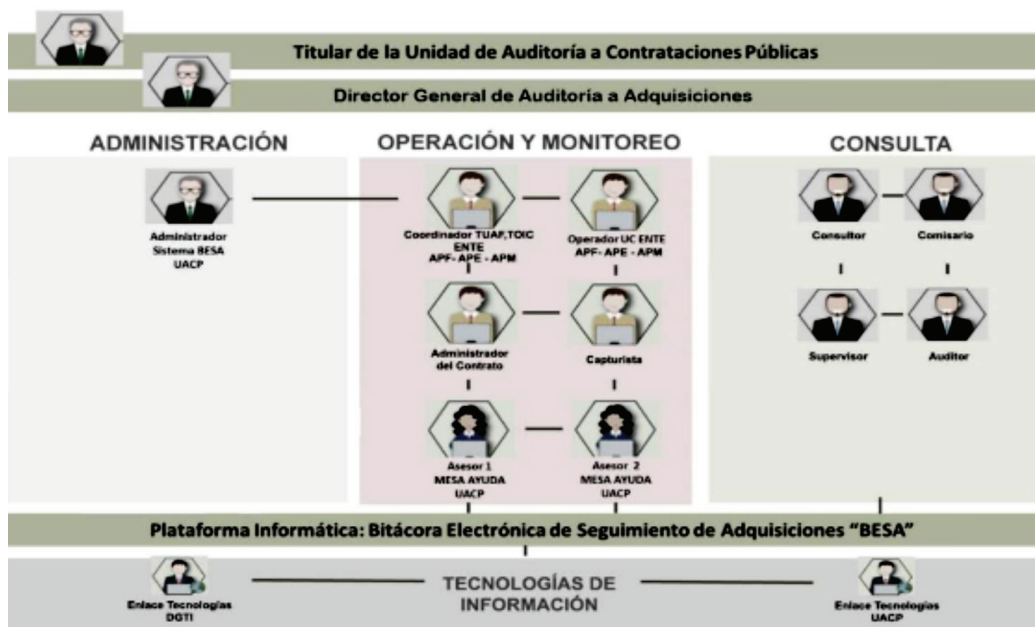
Titular de la Unidad de Auditoría a Contrataciones Públicas

Director General de Auditoría a Adquisiciones

ADMINISTRACIÓN

OPERACIÓN Y MONITOREO

CONSULTA

Administrador Sistema BESA UACP

Coordinador TUAP,TOIC ENTE APF- APE - APM

Operador UC ENTE APF- APE - APM

Administrador del Contrato

Capturista

Asesor 1 MESA AYUDA UACP

Asesor 2 MESA AYUDA UACP

Consultor

Comisario

Supervisor

Auditor

Plataforma Informática: Bitácora Electrónica de Seguimiento de Adquisiciones "BESA"

Enlace Tecnologías DGTI

TECNOLOGÍAS DE INFORMACIÓN

Enlace Tecnologías UACP